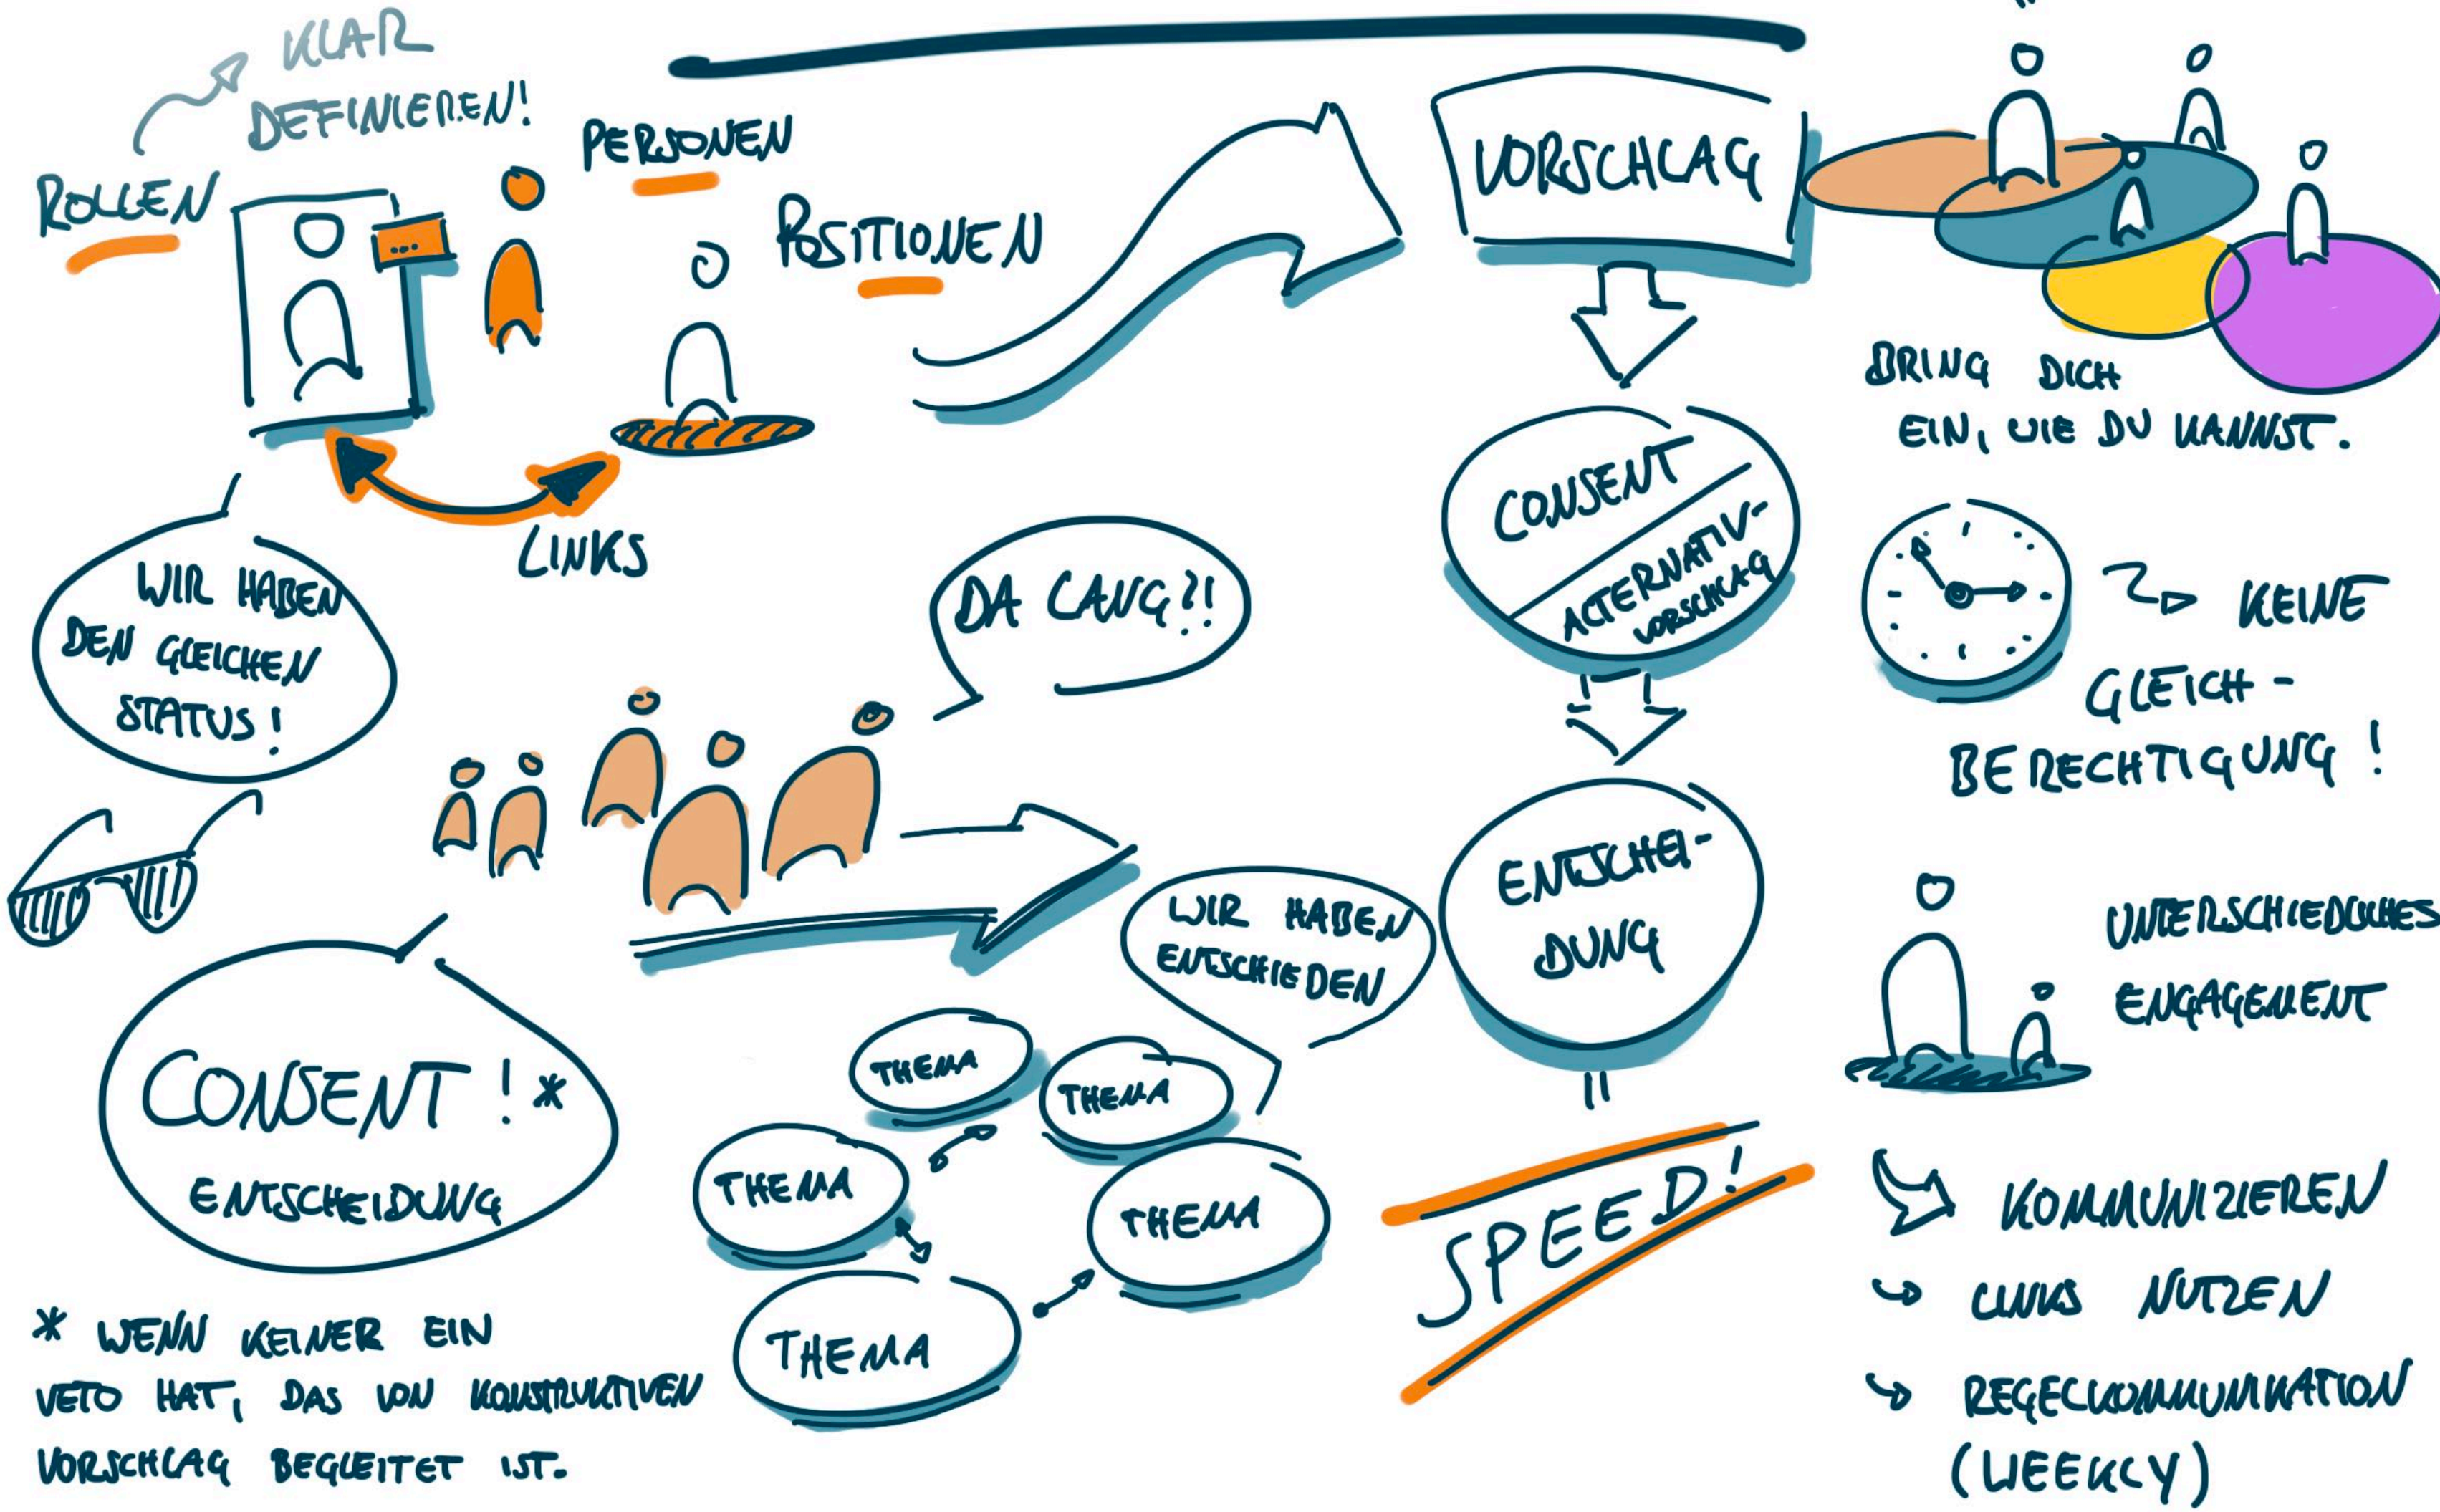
KLAR DEFINIEREN!

ROLLEN

PERSONEN

POSITIONEN

LINKS

VORSCHLAG

BRING DICH EIN, WIE DU KANNST.

CONSENT

ALTERNATIV-VORSCHLAG

WIR HABEN DEN GLEICHEN STATUS!

DA LANG?!

KEINE GLEICH-BERECHTIGUNG!

ENTSCHEI-DUNG

WIR HABEN ENTSCHIEDEN

UNTERSCHIEDLICHES ENGAGEMENT

CONSENT!* ENTSCHEIDUNG

THEMA

THEMA

THEMA

THEMA

THEMA

=

SPEED!

KOMMUNIZIEREN

LINKS NUTZEN

REGELKOMMUNIKATION (WEEKLY)

* WENN KEINER EIN VETO HAT, DAS VON KONSTRUKTIVEN VORSCHLAG BEGLEITET IST.